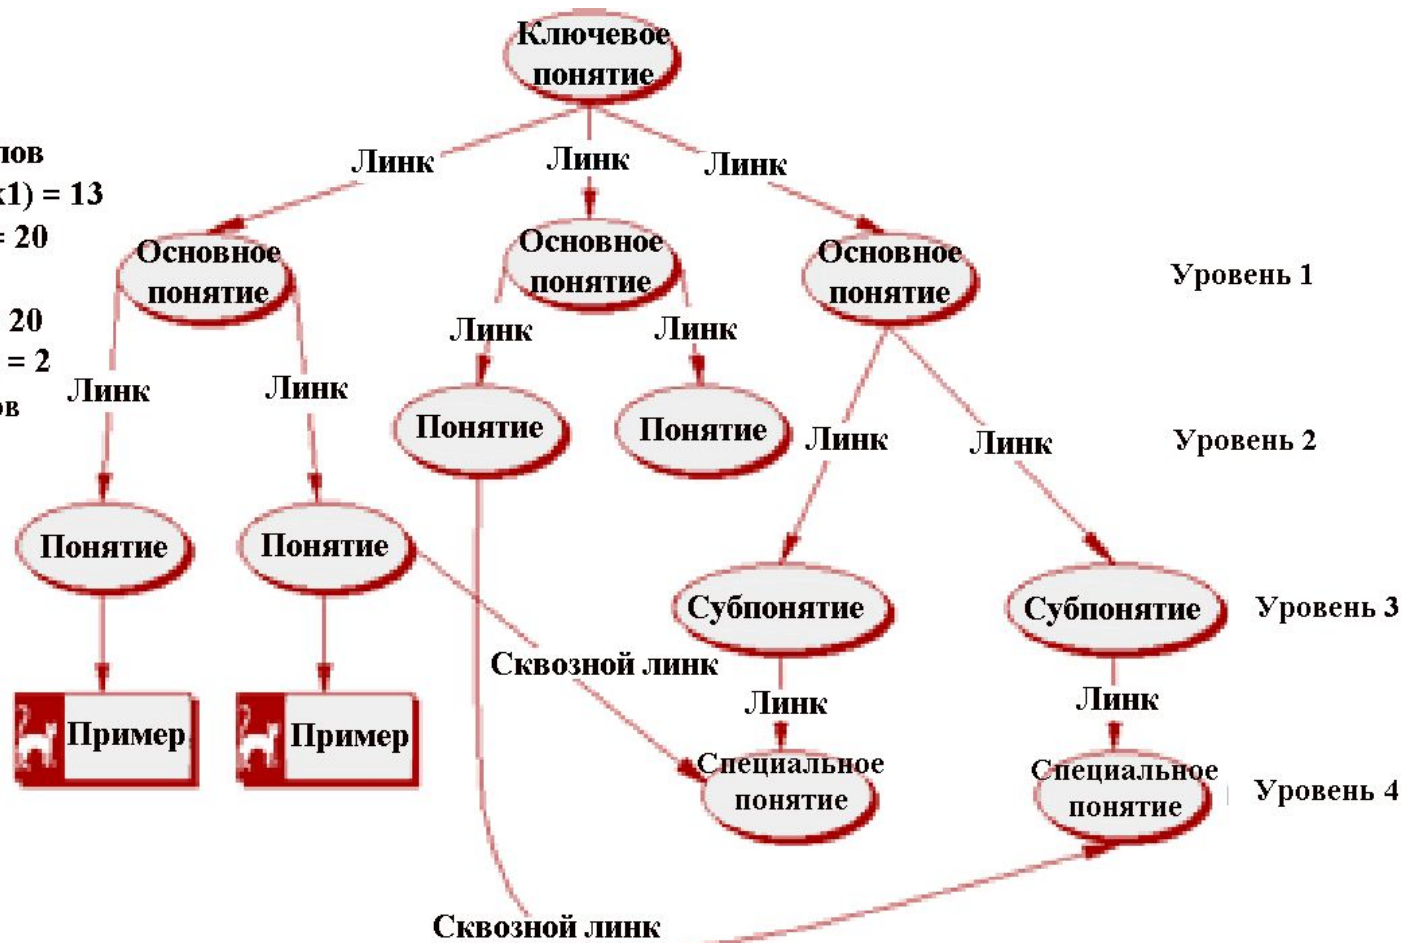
лов
x1) = 13
= 20
20
= 2
ов

Ключевое понятие

Линк
Линк
Линк

Основное понятие
Основное понятие
Основное понятие
Уровень 1

Линк
Линк
Линк
Линк

Понятие
Понятие
Линк
Линк
Уровень 2

Понятие
Понятие

Субпонятие
Субпонятие
Уровень 3

Сквозной линк
Линк
Линк

Пример
Пример

Специальное понятие
Специальное понятие
Уровень 4

Сквозной линк